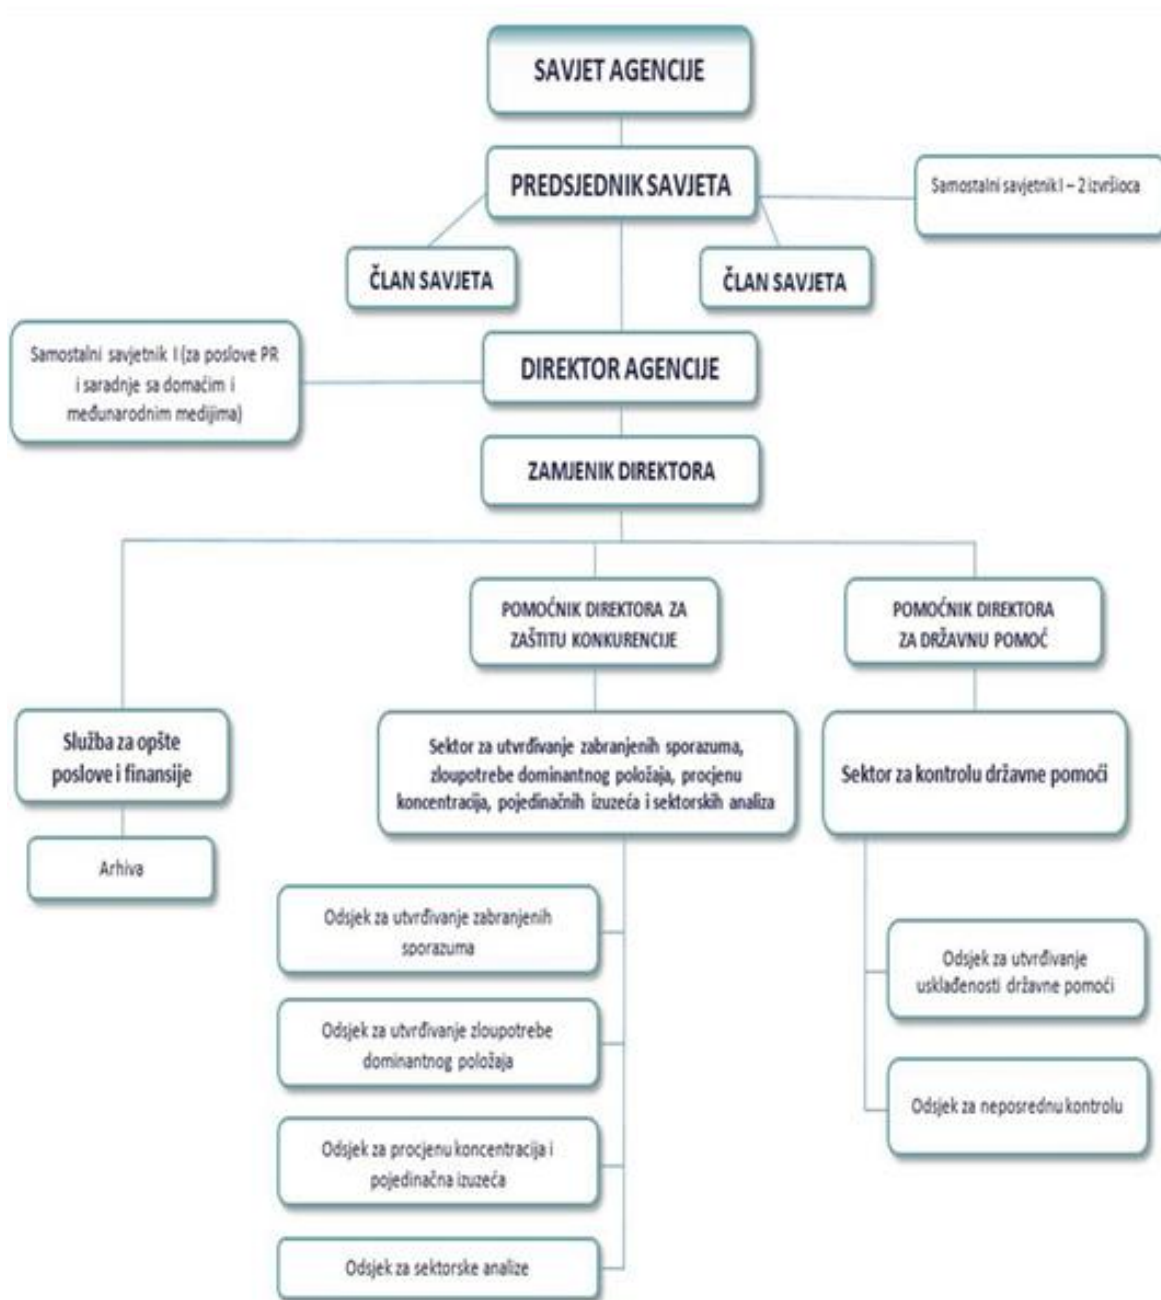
SAVJET AGENCIJE

PREDSJEDNIK SAVJETA

Samostalni savjetnik I – 2 izvršioca

ČLAN SAVJETA

ČLAN SAVJETA

Samostalni savjetnik I (za poslove PR i saradnje sa domaćim i međunarodnim medijima)

DIREKTOR AGENCIJE

ZAMJENIK DIREKTORA

POMOĆNIK DIREKTORA ZA ZAŠTITU KONKURENCIJE

POMOĆNIK DIREKTORA ZA DRŽAVNU POMOĆ

Služba za opšte poslove i finansije

Arhiva

Sektor za utvrđivanje zabranjenih sporazuma, zloupotrebe dominantnog položaja, procjenu koncentracija, pojedinačnih izuzeća i sektorskih analiza

Odsjek za utvrđivanje zabranjenih sporazuma

Odsjek za utvrđivanje zloupotrebe dominantnog položaja

Odsjek za procjenu koncentracija i pojedinačna izuzeća

Odsjek za sektorske analize

Sektor za kontrolu državne pomoći

Odsjek za utvrđivanje usklađenosti državne pomoći

Odsjek za neposrednu kontrolu